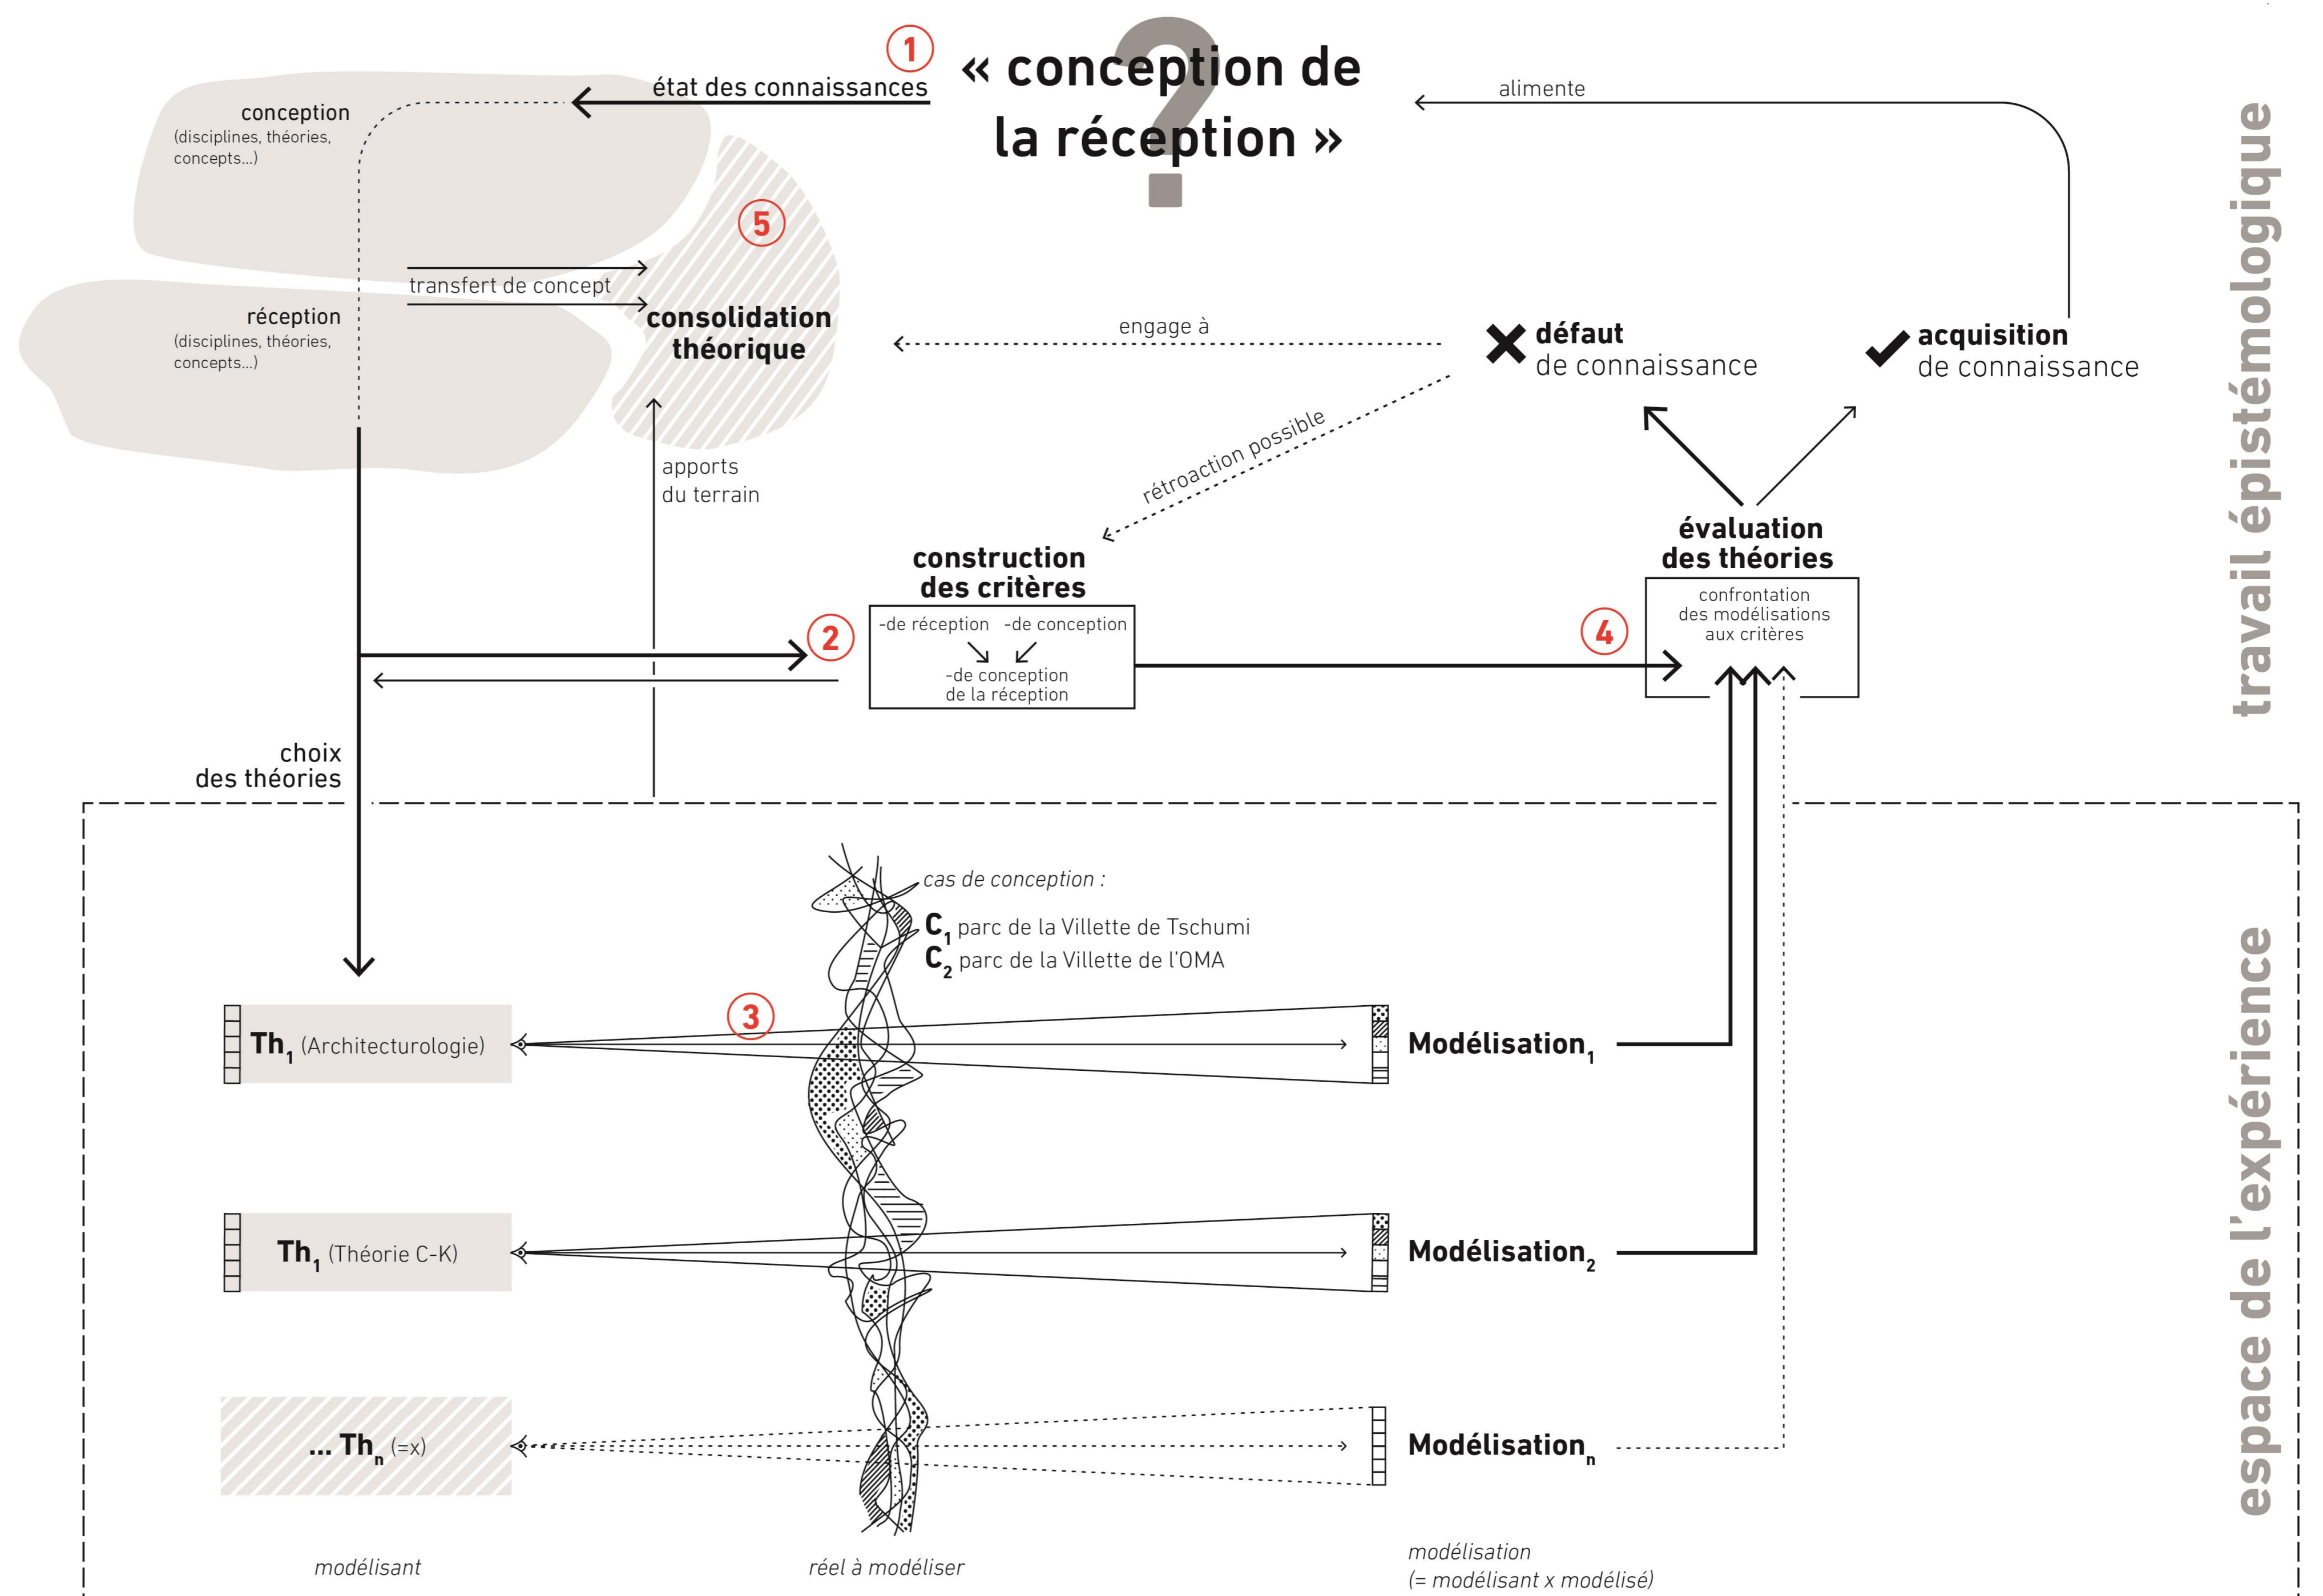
1 état des connaissances

« conception de la réception »

alimente

travail épistémologique

conception
(disciplines, théories, concepts...)

5

transfert de concept

consolidation théorique

réception
(disciplines, théories, concepts...)

engage à

défaut
de connaissance

acquisition
de connaissance

rétroaction possible

apports
du terrain

construction
des critères

-de réception -de conception
-de conception
de la réception

2

évaluation
des théories

confrontation
des modélisations
aux critères

4

choix
des théories

espace de l'expérience

cas de conception :
$C_1$ parc de la Villette de Tschumi
$C_2$ parc de la Villette de l'OMA

3

$Th_1$ (Architecturologie)

Modélisation$_1$

$Th_1$ (Théorie C-K)

Modélisation$_2$

... $Th_n$ (=x)

Modélisation$_n$

modélisant

réel à modéliser

modélisation
(= modélisant x modélisé)